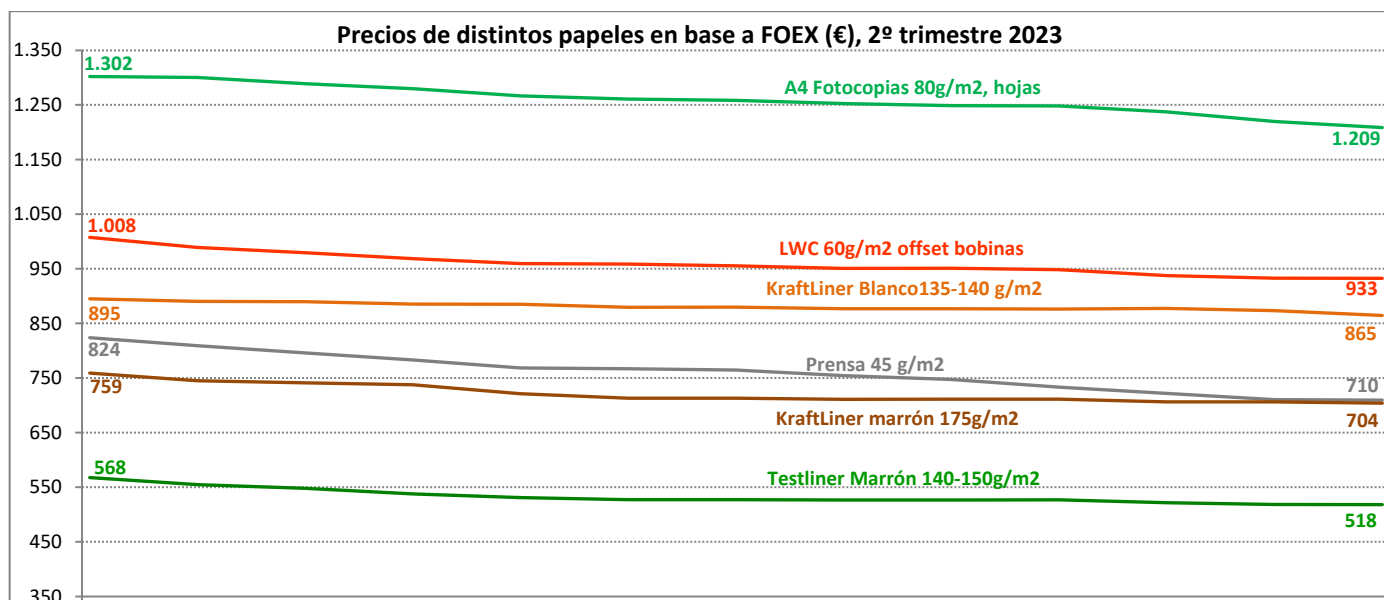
Precios de distintos papeles en base a FOEX (€), 2º trimestre 2023

1.350
1.250
1.150
1.050
950
850
750
650
550
450
350

1.302
A4 Fotocopias 80g/m2, hojas
1.209

1.008
LWC 60g/m2 offset bobinas
933

KraftLiner Blanco135-140 g/m2
895
865

824
Prensa 45 g/m2
710

759
KraftLiner marrón 175g/m2
704

568
Testliner Marrón 140-150g/m2
518